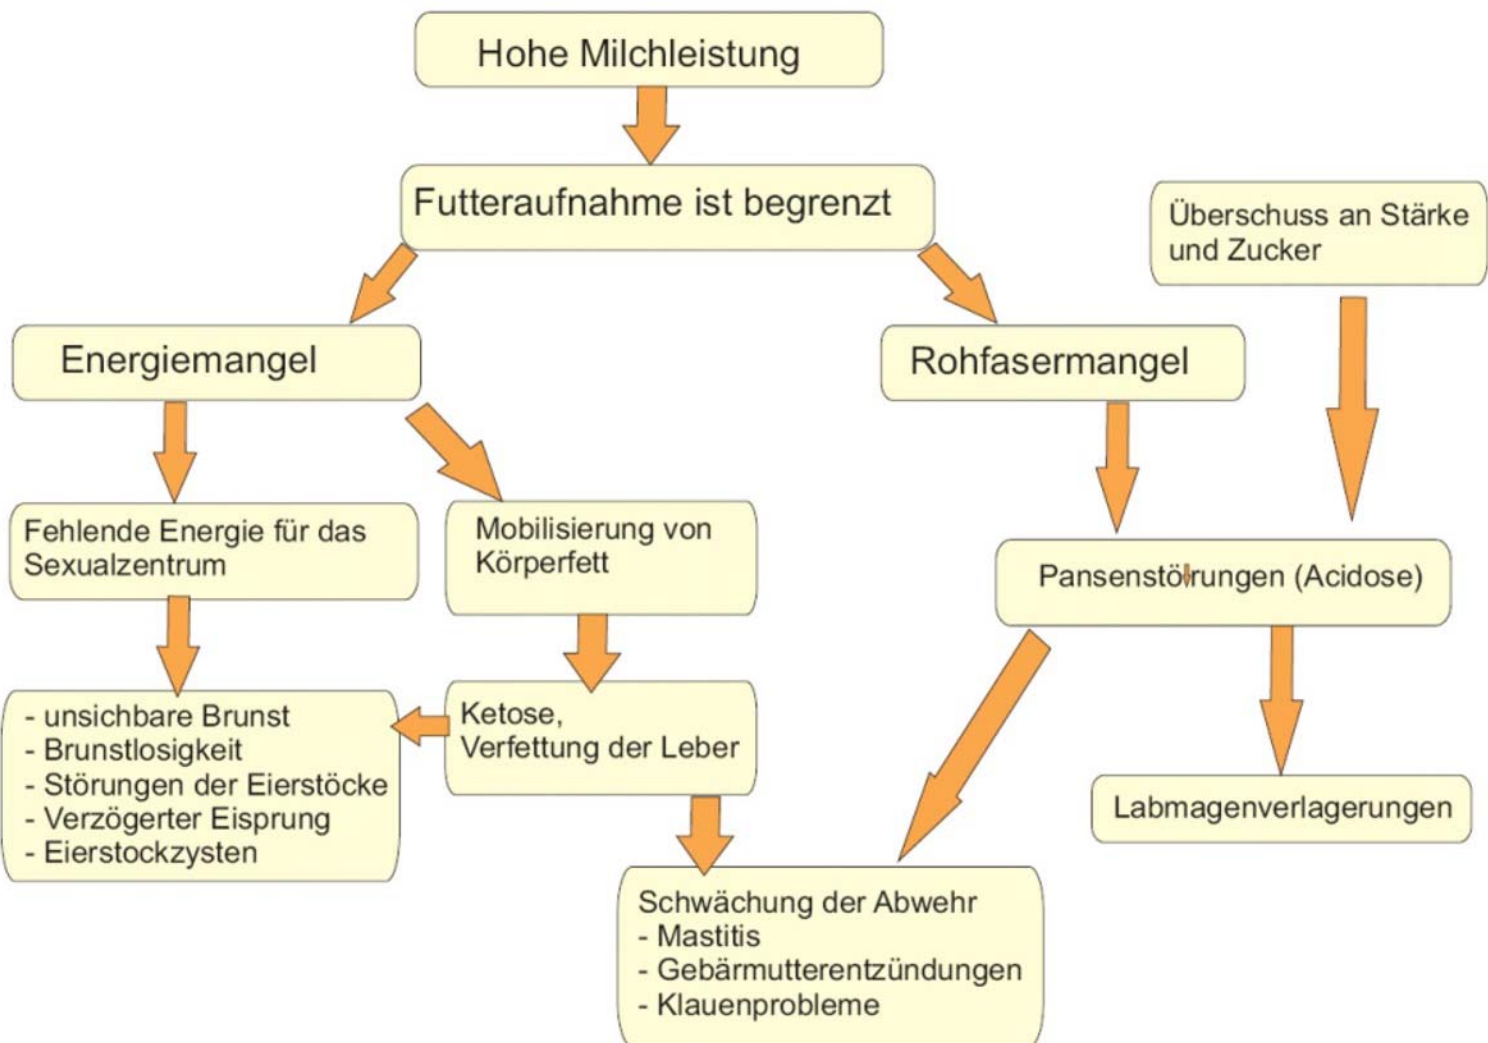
Hohe Milchleistung

Futteraufnahme ist begrenzt

Überschuss an Stärke und Zucker

Energiemangel

Rohfasermangel

Fehlende Energie für das Sexualzentrum

Mobilisierung von Körperfett

Pansenstörungen (Acidose)

- unsichbare Brunst
- Brunstlosigkeit
- Störungen der Eierstöcke
- Verzögerter Eisprung
- Eierstockzysten

Ketose, Verfettung der Leber

Labmagenverlagerungen

Schwächung der Abwehr
- Mastitis
- Gebärmutterentzündungen
- Klauenprobleme